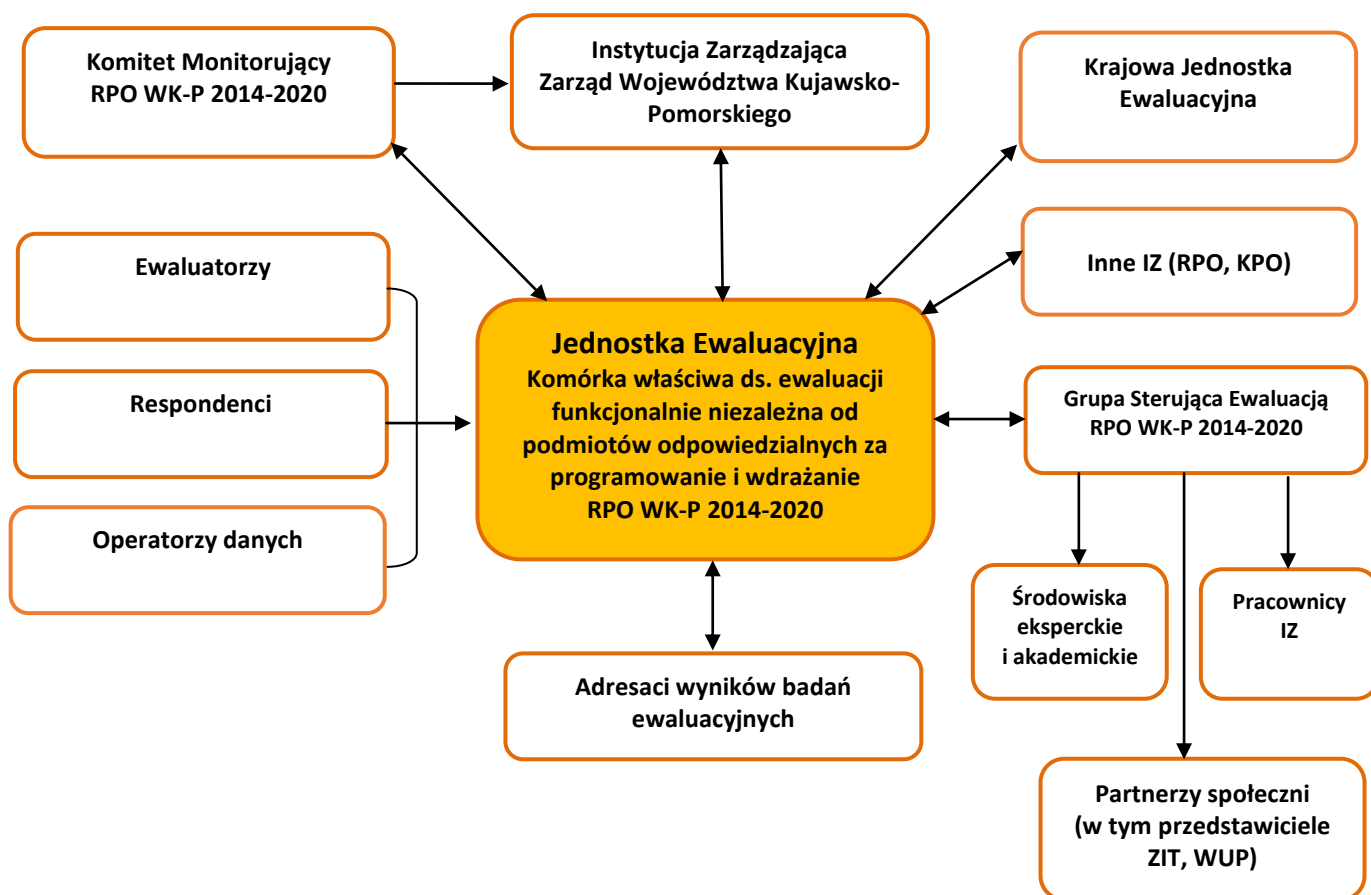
Komitet Monitorujący RPO WK-P 2014-2020

Instytucja Zarządzająca Zarząd Województwa Kujawsko-Pomorskiego

Krajowa Jednostka Ewaluacyjna

Inne IZ (RPO, KPO)

Ewaluatorzy

Respondenci

Operatorzy danych

Jednostka Ewaluacyjna
Komórka właściwa ds. ewaluacji funkcjonalnie niezależna od podmiotów odpowiedzialnych za programowanie i wdrażanie RPO WK-P 2014-2020

Grupa Sterująca Ewaluacją RPO WK-P 2014-2020

Środowiska eksperckie i akademickie

Pracownicy IZ

Adresaci wyników badań ewaluacyjnych

Partnerzy społeczni (w tym przedstawiciele ZIT, WUP)